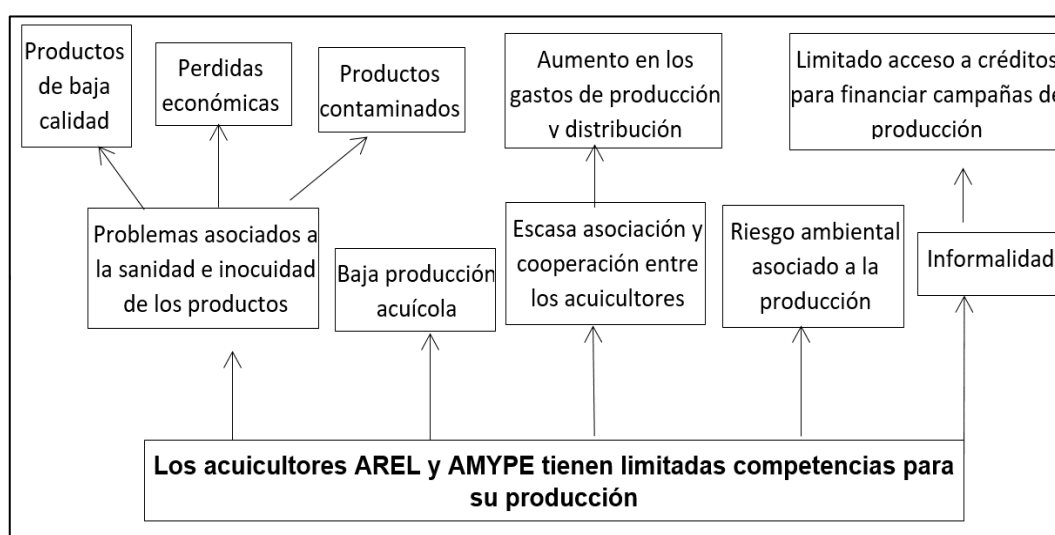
Productos de baja calidad

Perdidas económicas

Productos contaminados

Aumento en los gastos de producción y distribución

Limitado acceso a créditos para financiar campañas de producción

Problemas asociados a la sanidad e inocuidad de los productos

Baja producción acuícola

Escasa asociación y cooperación entre los acuicultores

Riesgo ambiental asociado a la producción

Informalidad

Los acuicultores AREL y AMYPE tienen limitadas competencias para su producción